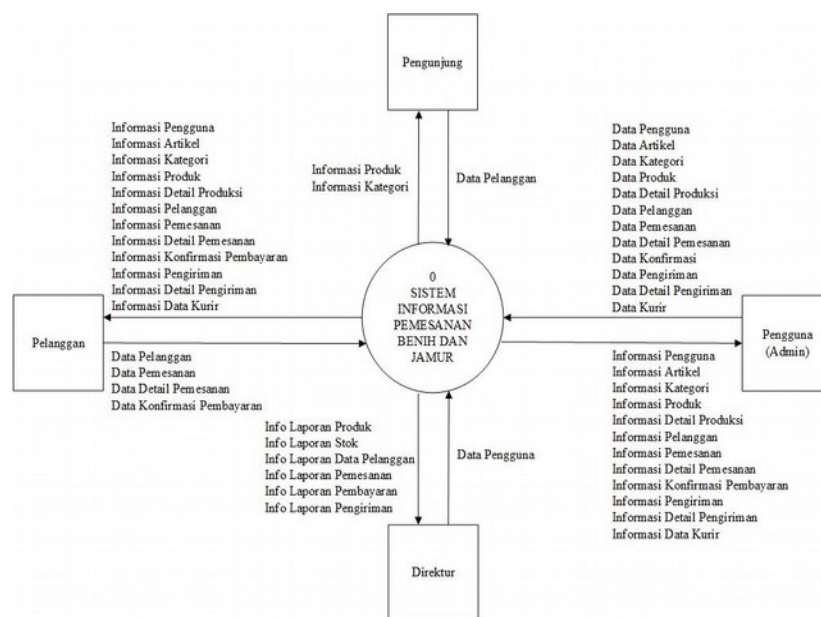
Pengunjung

Informasi Pengguna
Informasi Artikel
Informasi Kategori
Informasi Produk
Informasi Detail Produksi
Informasi Pelanggan
Informasi Pemesanan
Informasi Detail Pemesanan
Informasi Konfirmasi Pembayaran
Informasi Pengiriman
Informasi Detail Pengiriman
Informasi Data Kurir

Informasi Produk
Informasi Kategori

Data Pelanggan

Data Pengguna
Data Artikel
Data Kategori
Data Produk
Data Detail Produksi
Data Pelanggan
Data Pemesanan
Data Detail Pemesanan
Data Konfirmasi
Data Pengiriman
Data Detail Pengiriman
Data Kurir

0
SISTEM
INFORMASI
PEMESANAN
BENIH DAN
JAMUR

Pelanggan

Data Pelanggan
Data Pemesanan
Data Detail Pemesanan
Data Konfirmasi Pembayaran

Pengguna
(Admin)

Informasi Pengguna
Informasi Artikel
Informasi Kategori
Informasi Produk
Informasi Detail Produksi
Informasi Pelanggan
Informasi Pemesanan
Informasi Detail Pemesanan
Informasi Konfirmasi Pembayaran
Informasi Pengiriman
Informasi Detail Pengiriman
Informasi Data Kurir

Info Laporan Produk
Info Laporan Stok
Info Laporan Data Pelanggan
Info Laporan Pemesanan
Info Laporan Pembayaran
Info Laporan Pengiriman

Data Pengguna

Direktur